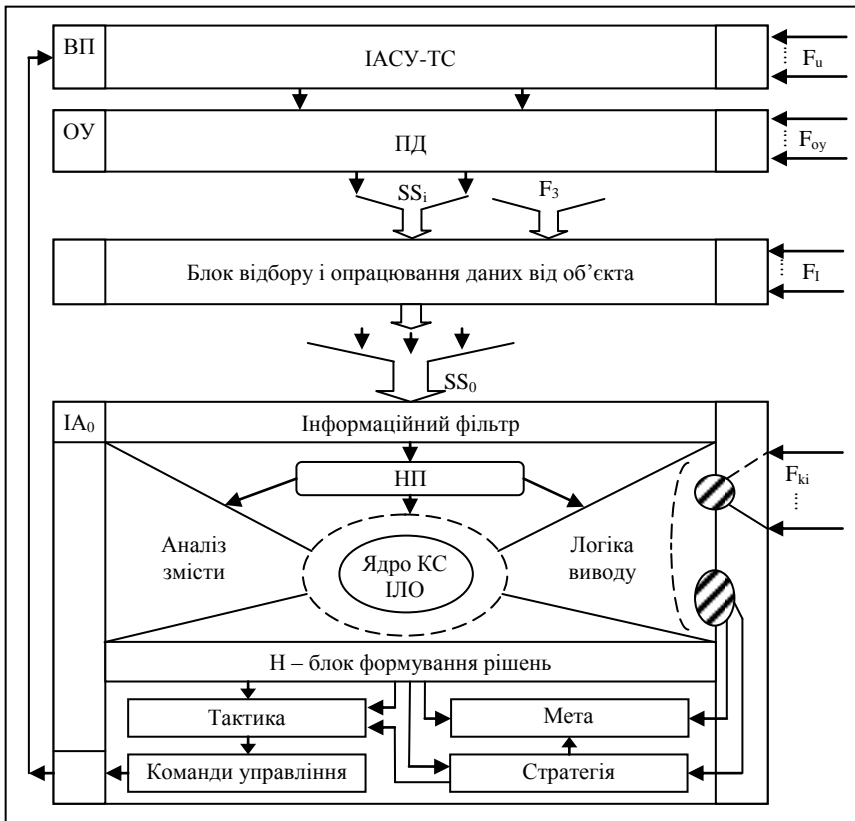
ВП

ІАСУ-ТС

$F_u$

ОУ

ПД

$F_{оу}$

$SS_i$

$F_3$

Блок відбору і опрацювання даних від об'єкта

$F_I$

$SS_0$

$IA_0$

Інформаційний фільтр

НП

$F_{ki}$

Аналіз змісти

Ядро КС ІЛО

Логіка виводу

Н – блок формування рішень

Тактика

Мета

Команди управління

Стратегія